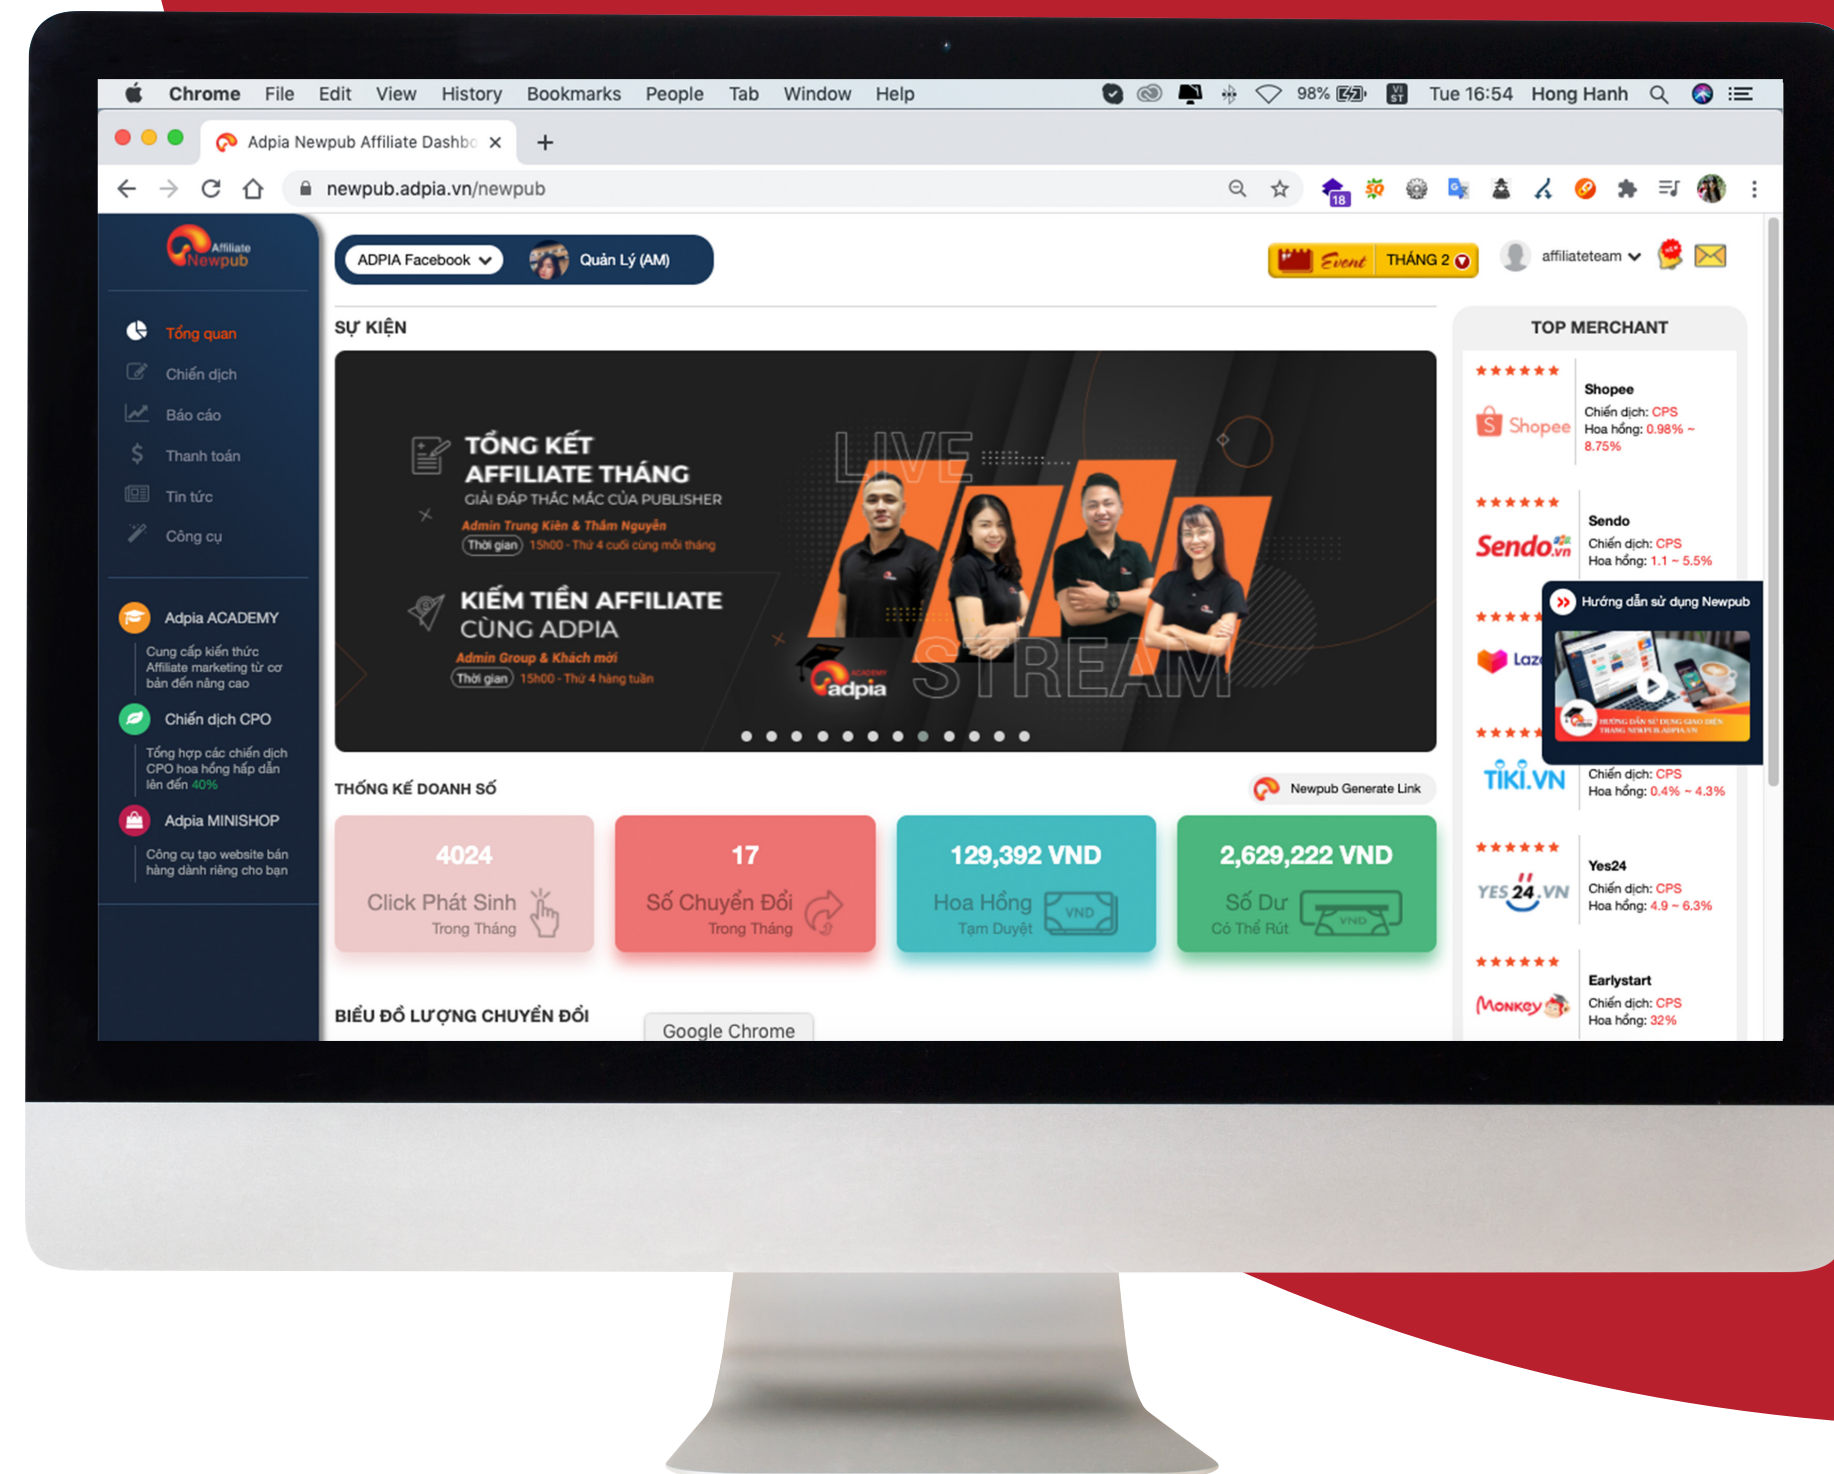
Chrome File Edit View History Bookmarks People Tab Window Help 98% Tue 16:54 Hong Hanh

Adpia Newpub Affiliate Dashbo ×

newpub.adpia.vn/newpub

Affiliate Newpub

Tổng quan
Chiến dịch
Báo cáo
Thanh toán
Tin tức
Công cụ

Adpia ACADEMY
Cung cấp kiến thức Affiliate marketing từ cơ bản đến nâng cao

Chiến dịch CPO
Tổng hợp các chiến dịch CPO hoa hồng hấp dẫn lên đến 40%

Adpia MINISHOP
Công cụ tạo website bán hàng dành riêng cho bạn

ADPIA Facebook
Quản Lý (AM)

Event THÁNG 2
affiliateteam

SỰ KIỆN

TỔNG KẾT AFFILIATE THÁNG
GIẢI ĐÁP THẮC MẮC CỦA PUBLISHER
Admin Trung Kiên & Thắm Nguyễn
Thời gian 15h00 - Thứ 4 cuối cùng mỗi tháng

KIẾM TIỀN AFFILIATE CÙNG ADPIA
Admin Group & Khách mời
Thời gian 15h00 - Thứ 4 hàng tuần

LIVE STREAM
adpia

THỐNG KÊ DOANH SỐ
Newpub Generate Link

4024
Click Phát Sinh
Trong Tháng

17
Số Chuyển Đổi
Trong Tháng

129,392 VND
Hoa Hồng
Tạm Duyệt

2,629,222 VND
Số Dư
Có Thể Rút

BIỂU ĐỒ LƯỢNG CHUYỂN ĐỔI
Google Chrome

TOP MERCHANT

Shopee
Shopee
Chiến dịch: CPS
Hoa hồng: 0.98% ~ 8.75%

Sendo.vn
Sendo
Chiến dịch: CPS
Hoa hồng: 1.1 ~ 5.5%

Laz

Hướng dẫn sử dụng Newpub

TIKI.VN
Chiến dịch: CPS
Hoa hồng: 0.4% ~ 4.3%

YES24.VN
Yes24
Chiến dịch: CPS
Hoa hồng: 4.9 ~ 6.3%

Monkey
Earlystart
Chiến dịch: CPS
Hoa hồng: 32%